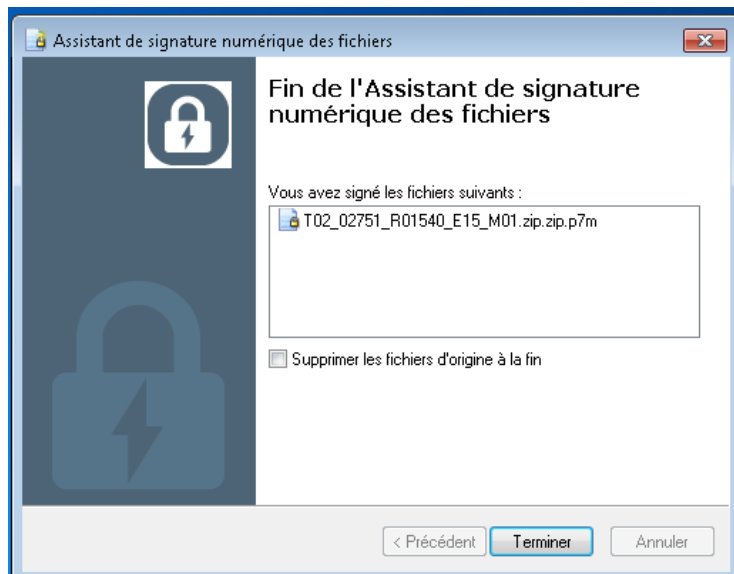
Assistant de signature numérique des fichiers

Fin de l'Assistant de signature numérique des fichiers

Vous avez signé les fichiers suivants :

T02_02751_R01540_E15_M01.zip.zip.p7m

Supprimer les fichiers d'origine à la fin

< Précédent
Terminer
Annuler